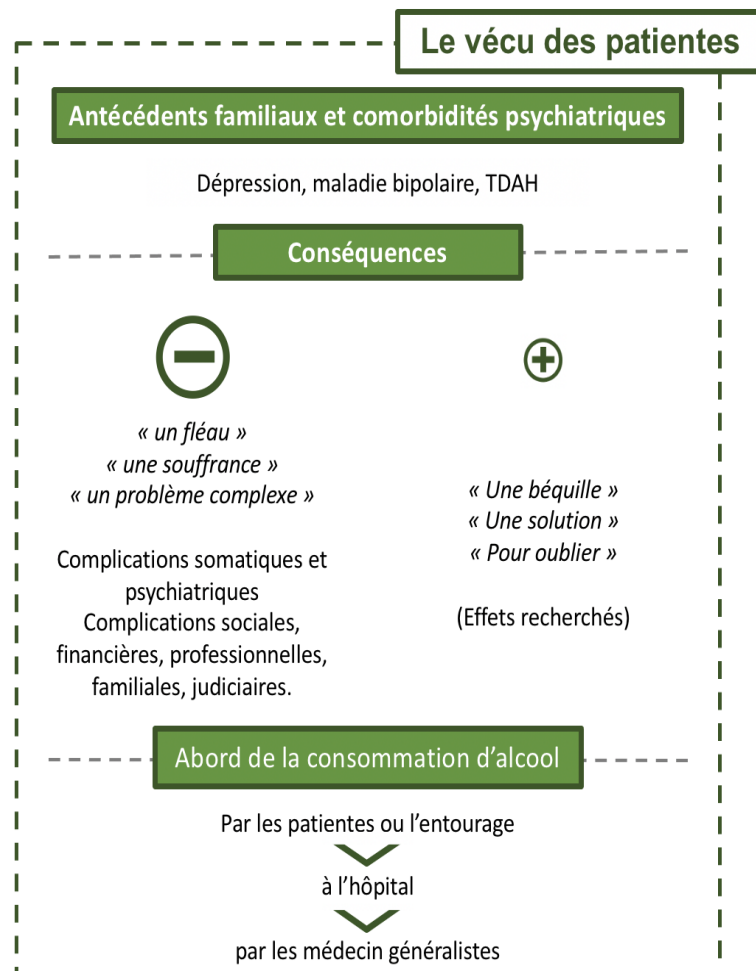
Le vécu des patientes

Antécédents familiaux et comorbidités psychiatriques

Dépression, maladie bipolaire, TDAH

Conséquences

« un fléau »
« une souffrance »
« un problème complexe »

Complications somatiques et psychiatriques
Complications sociales, financières, professionnelles, familiales, judiciaires.

« Une béquille »
« Une solution »
« Pour oublier »

(Effets recherchés)

Abord de la consommation d'alcool

Par les patientes ou l'entourage

à l'hôpital

par les médecin généralistes